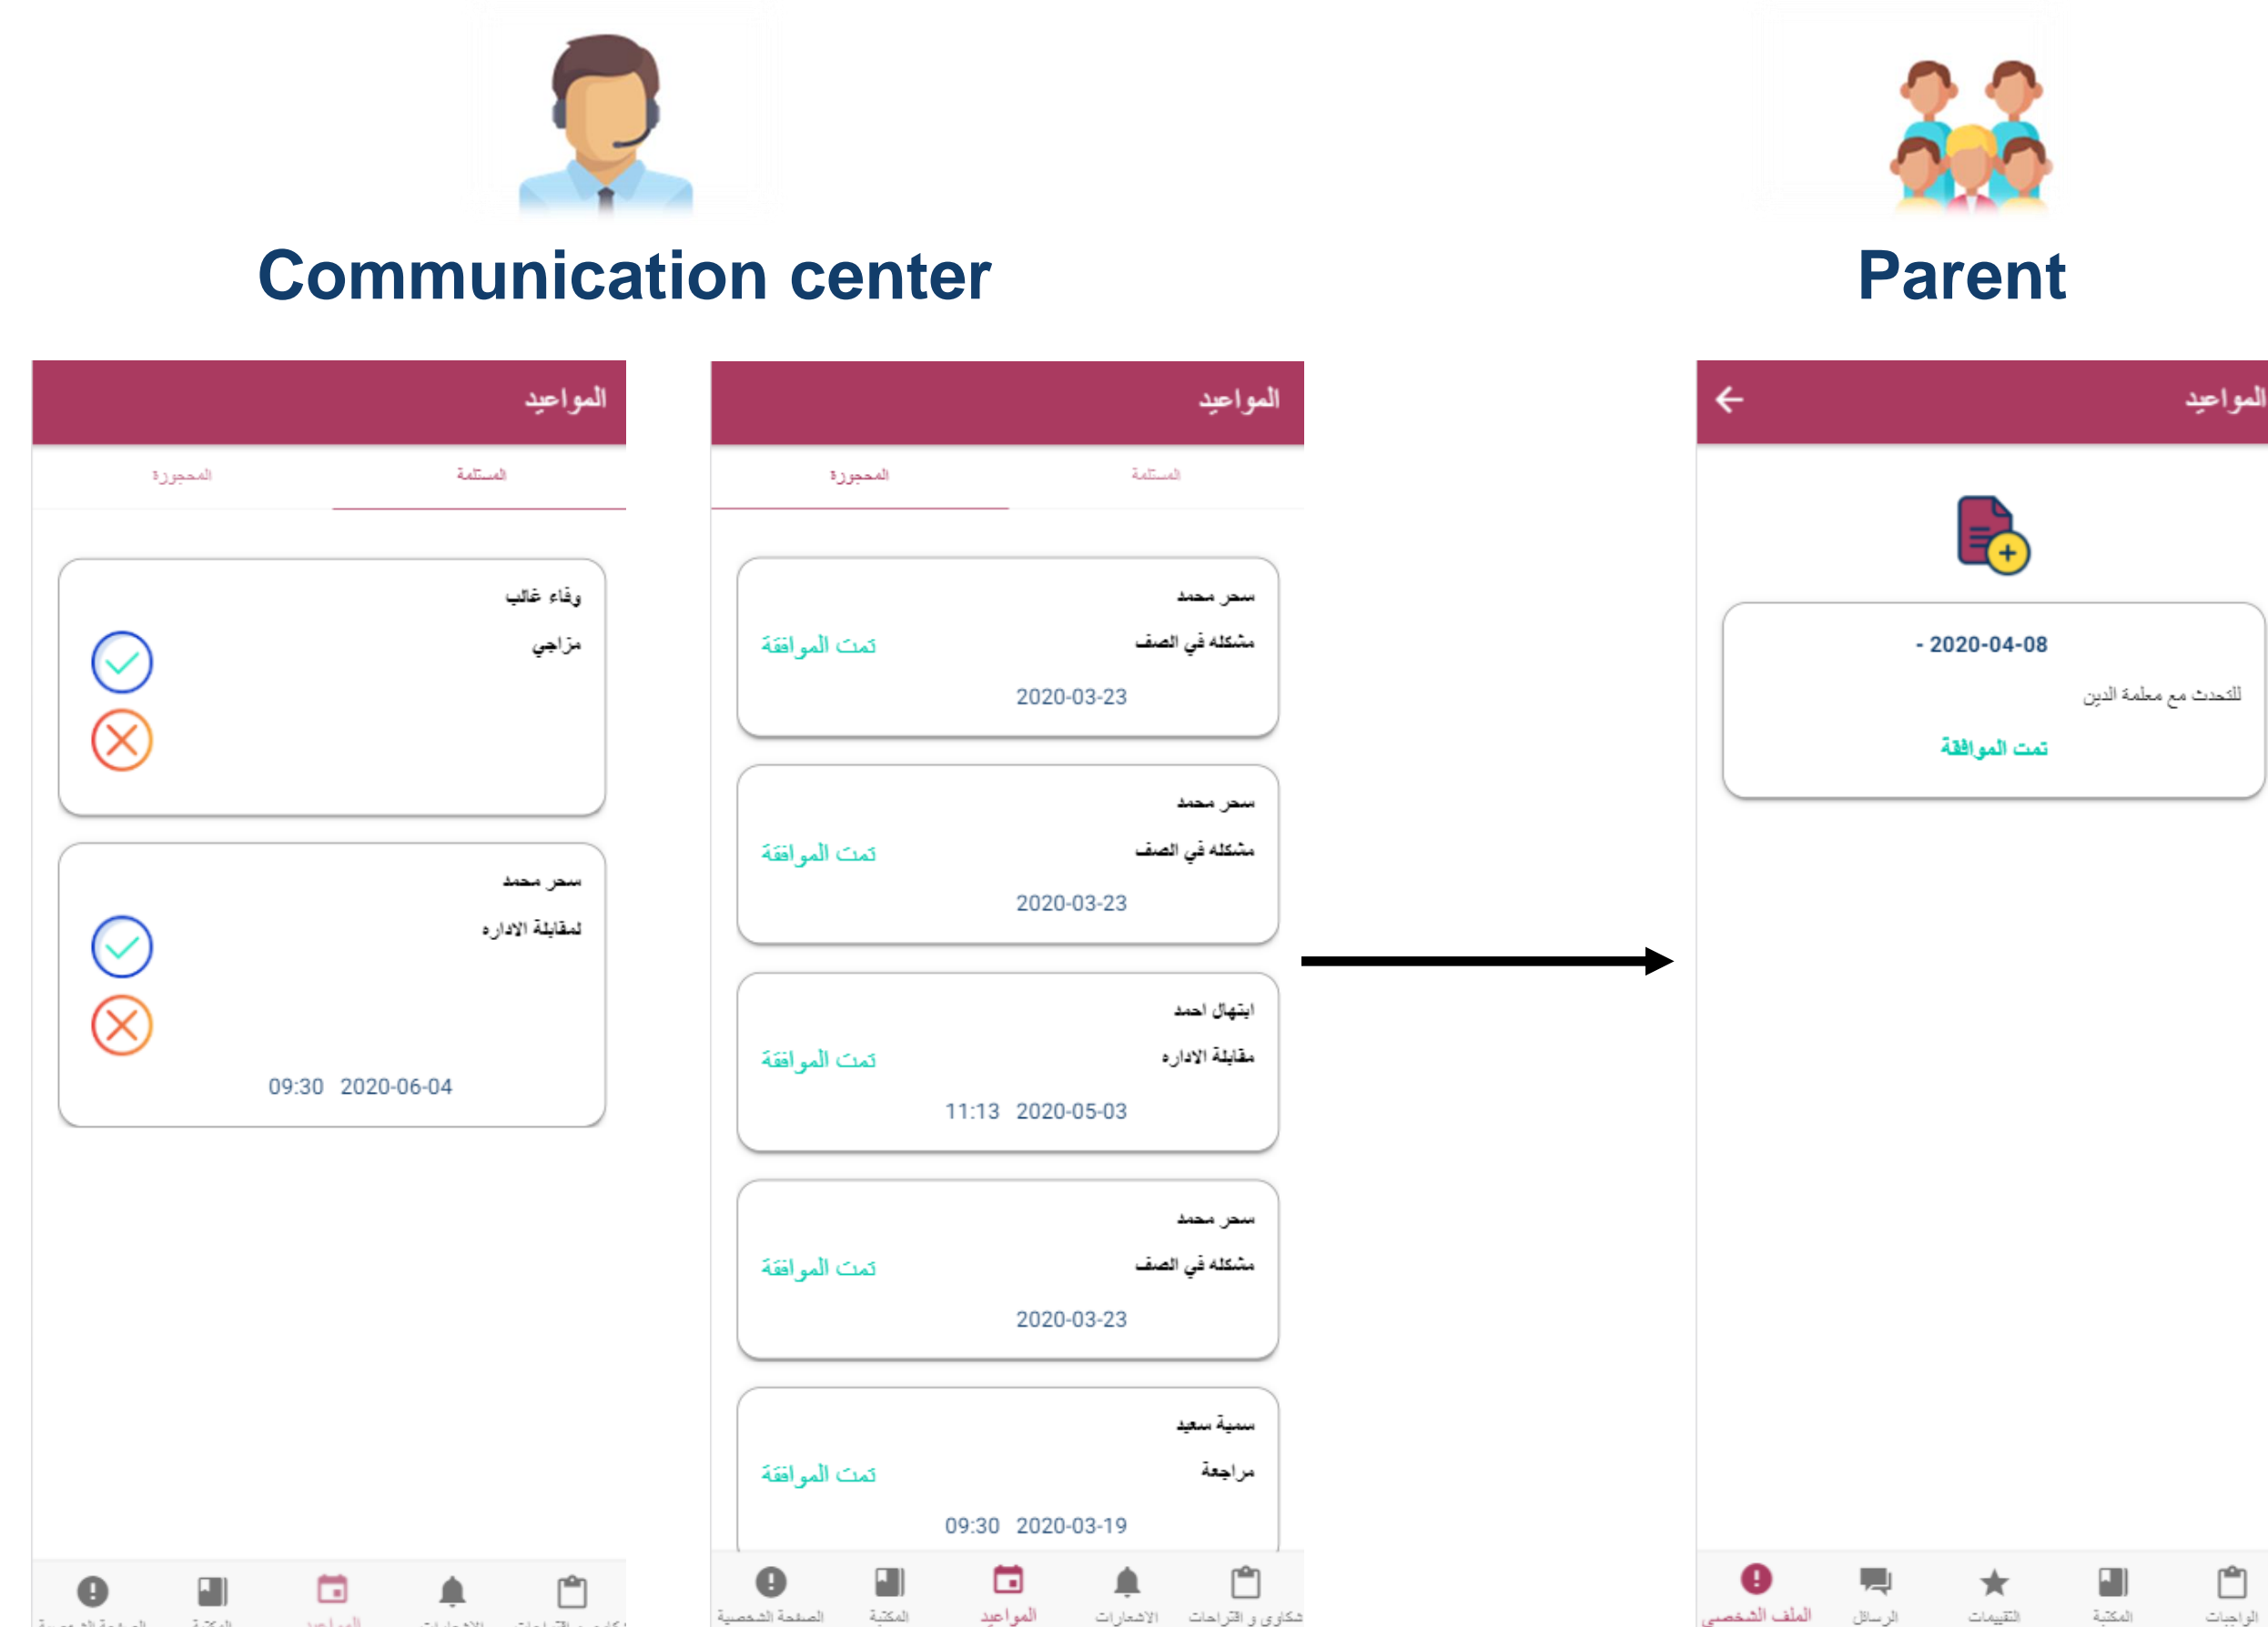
Communication center

Parent

المواعيد

المستلمة المحجوزة

وفاء غالب
مزاجي

سحر محمد
لمقابلة الاداره
09:30 2020-06-04

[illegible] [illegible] المواعيد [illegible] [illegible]

المواعيد

المستلمة المحجوزة

سحر محمد
مشكله في الصف
تمت الموافقة
2020-03-23

سحر محمد
مشكله في الصف
تمت الموافقة
2020-03-23

ابتهال احمد
مقابلة الاداره
تمت الموافقة
11:13 2020-05-03

سحر محمد
مشكله في الصف
تمت الموافقة
2020-03-23

سمية سعيد
مراجعة
تمت الموافقة
09:30 2020-03-19

الصفحة الشخصية المكتبة المواعيد الاشعارات شكاوى و اقتراحات

المواعيد

- 2020-04-08
للتحدث مع معلمة الدين
تمت الموافقة

الملف الشخصي الرسائل التقييمات المكتبة الواجبات